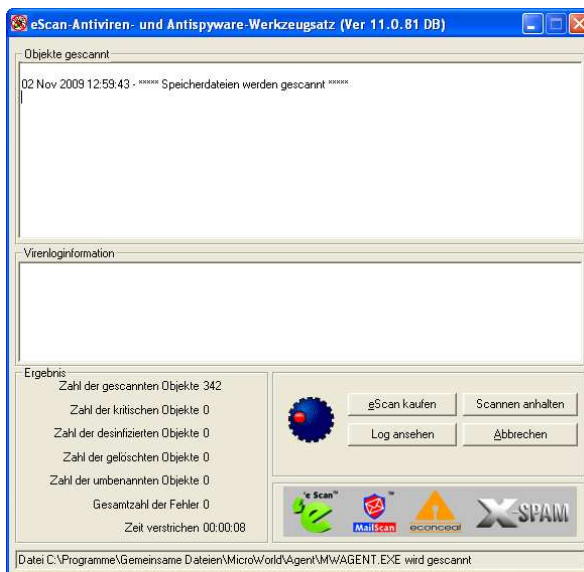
eScan-Antiviren- und Antispyware-Werkzeugsatz (Ver 11.0.81 DB)

Objekte gescannt

02 Nov 2009 12:59:43 - ***** Speicherdateien werden gescannt *****

Virenloginformation

Ergebnis
Zahl der gescannten Objekte 342
Zahl der kritischen Objekte 0
Zahl der desinfizierten Objekte 0
Zahl der gelöschten Objekte 0
Zahl der umbenannten Objekte 0
Gesamtzahl der Fehler 0
Zeit verstrichen 00:00:08

eScan kaufen
Scannen anhalten
Log ansehen
Abbrechen

eScan
MailScan
econceal
X-SPAM

Datei C:\Programme\Gemeinsame Dateien\MicroWorld\Agent\MWAGENT.EXE wird gescannt